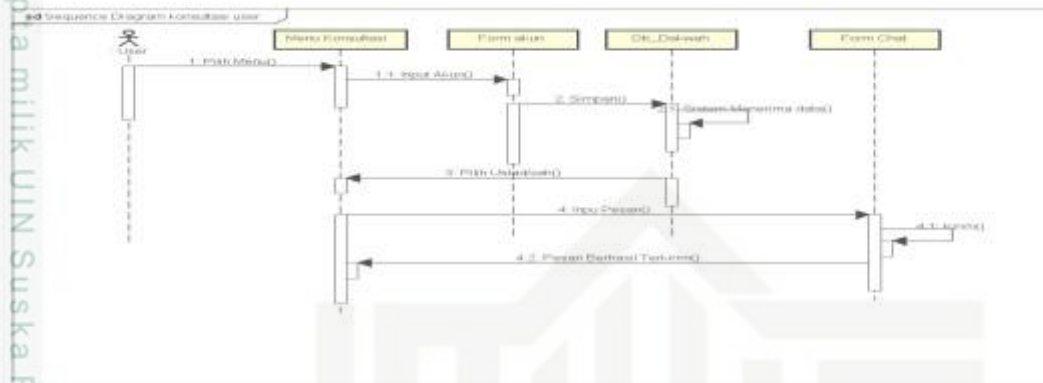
sd Sequence Diagram konsultasi user

User

Menu Konsultasi

Form akun

Db_Dakwah

Form Chat

1: Pilih Menu()

1.1: Input Akun()

2: Simpan()

2.1: Sistem Menerima data()

3: Pilih Ustadzah()

4: Input Pesan()

4.1: kirim()

4.2: Pesan Berhasil Terkirim()

a milik UIN Suska R